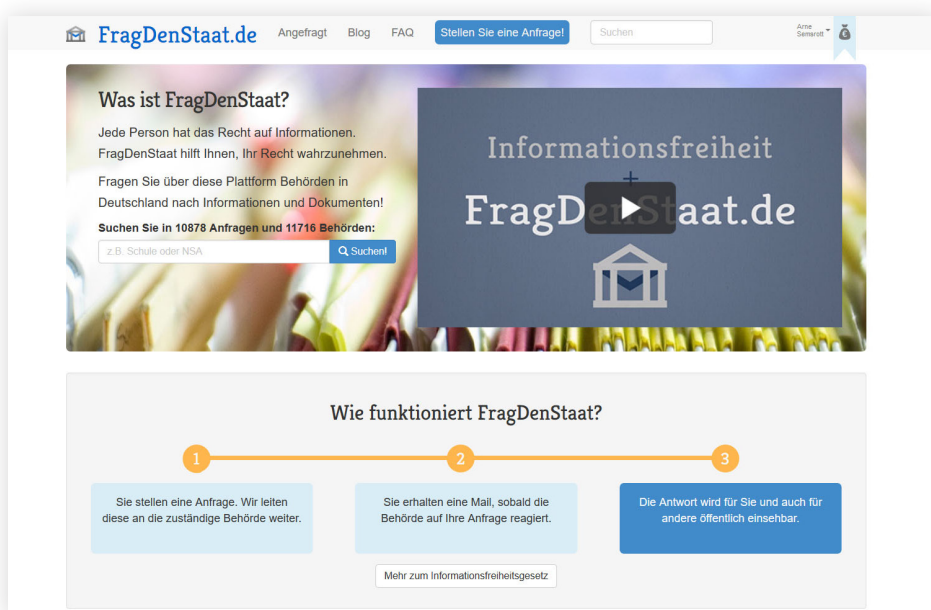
FragDenStaat.de Angefragt Blog FAQ Stellen Sie eine Anfrage! Suchen Arne Semsrott

Was ist FragDenStaat?

Jede Person hat das Recht auf Informationen. FragDenStaat hilft Ihnen, Ihr Recht wahrzunehmen.

Fragen Sie über diese Plattform Behörden in Deutschland nach Informationen und Dokumenten!

Suchen Sie in 10878 Anfragen und 11716 Behörden:

z.B. Schule oder NSA Suchen!

Informationsfreiheit
+
FragDenStaat.de

Wie funktioniert FragDenStaat?

1
Sie stellen eine Anfrage. Wir leiten diese an die zuständige Behörde weiter.

2
Sie erhalten eine Mail, sobald die Behörde auf Ihre Anfrage reagiert.

3
Die Antwort wird für Sie und auch für andere öffentlich einsehbar.

Mehr zum Informationsfreiheitsgesetz